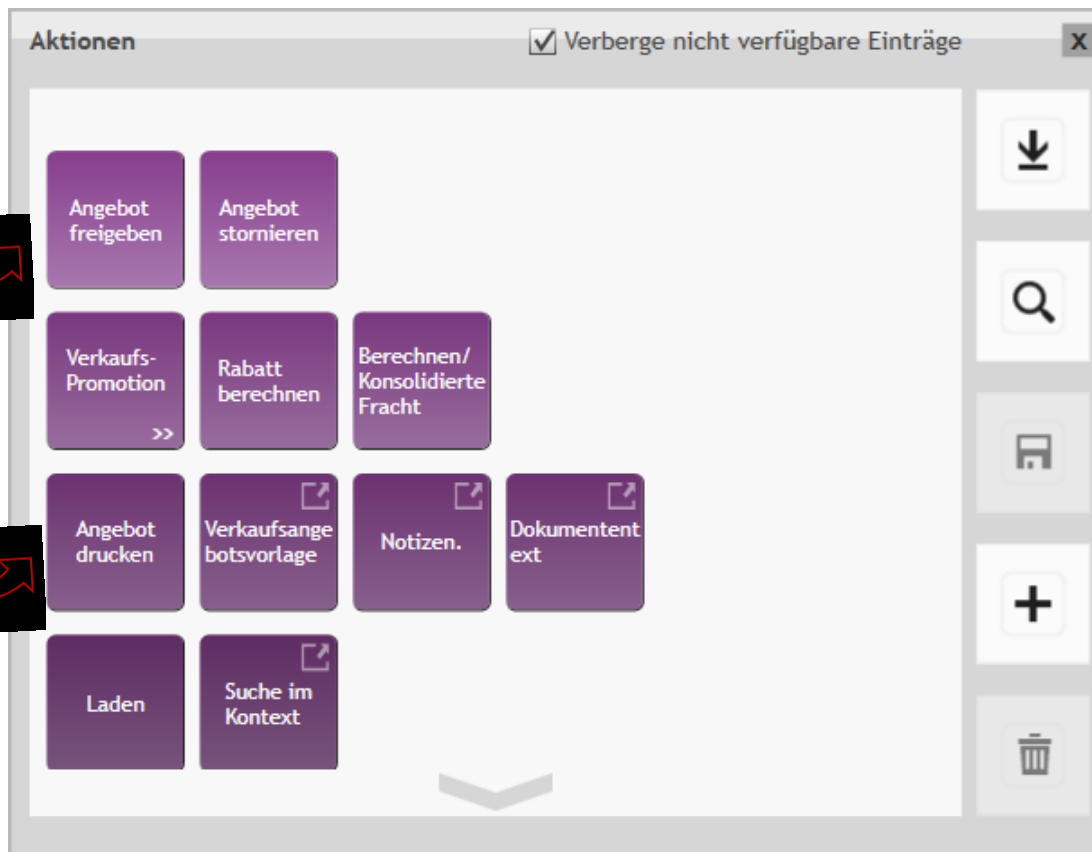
Aktionen

Verberge nicht verfügbare Einträge

X

Angebot freigeben

Angebot stornieren

Verkaufs-Promotion

>>

Rabatt berechnen

Berechnen/ Konsolidierte Fracht

Angebot drucken

Verkaufsange botsvorlage

Notizen.

Dokumentent ext

Laden

Suche im Kontext